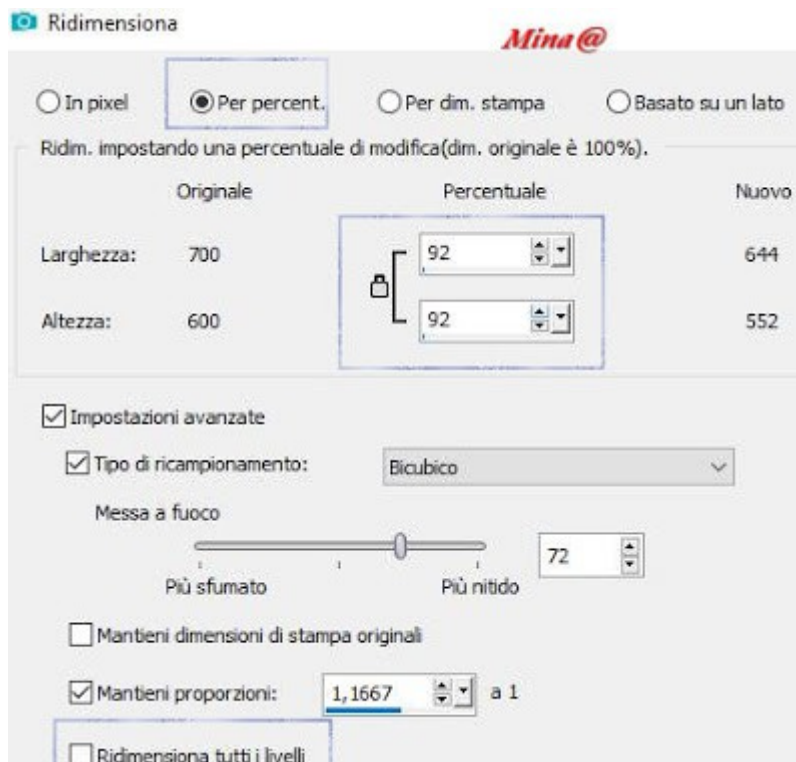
Ridimensiona

Mina@

In pixel
Per percent.
Per dim. stampa
Basato su un lato

Ridim. impostando una percentuale di modifica(dim. originale è 100%).

| | Originale | Percentuale | Nuovo |
|---|---|---|---|
| Larghezza: | 700 | 92 | 644 |
| Altezza: | 600 | 92 | 552 |

Impostazioni avanzate

Tipo di ricampionamento: Bicubico

Messa a fuoco

72

Più sfumato
Più nitido

Mantieni dimensioni di stampa originali

Mantieni proporzioni: 1,1667 a 1

Ridimensiona tutti i livelli